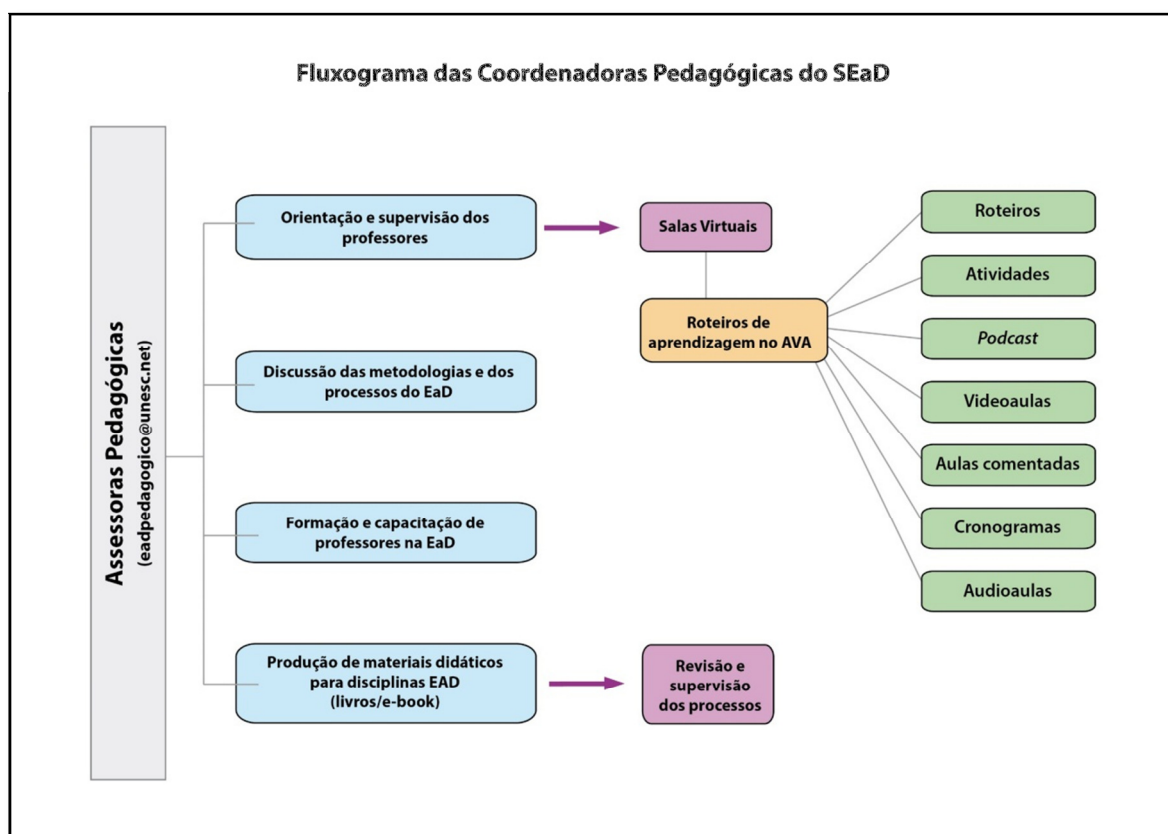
Fluxograma das Coordenadoras Pedagógicas do SEaD

Assessoras Pedagógicas
(eadpedagogico@unesc.net)

Orientação e supervisão dos professores

Discussão das metodologias e dos processos do EaD

Formação e capacitação de professores na EaD

Produção de materiais didáticos para disciplinas EAD (livros/e-book)

Salas Virtuais

Roteiros de aprendizagem no AVA

Revisão e supervisão dos processos

Roteiros

Atividades

Podcast

Videoaulas

Aulas comentadas

Cronogramas

Audioaulas